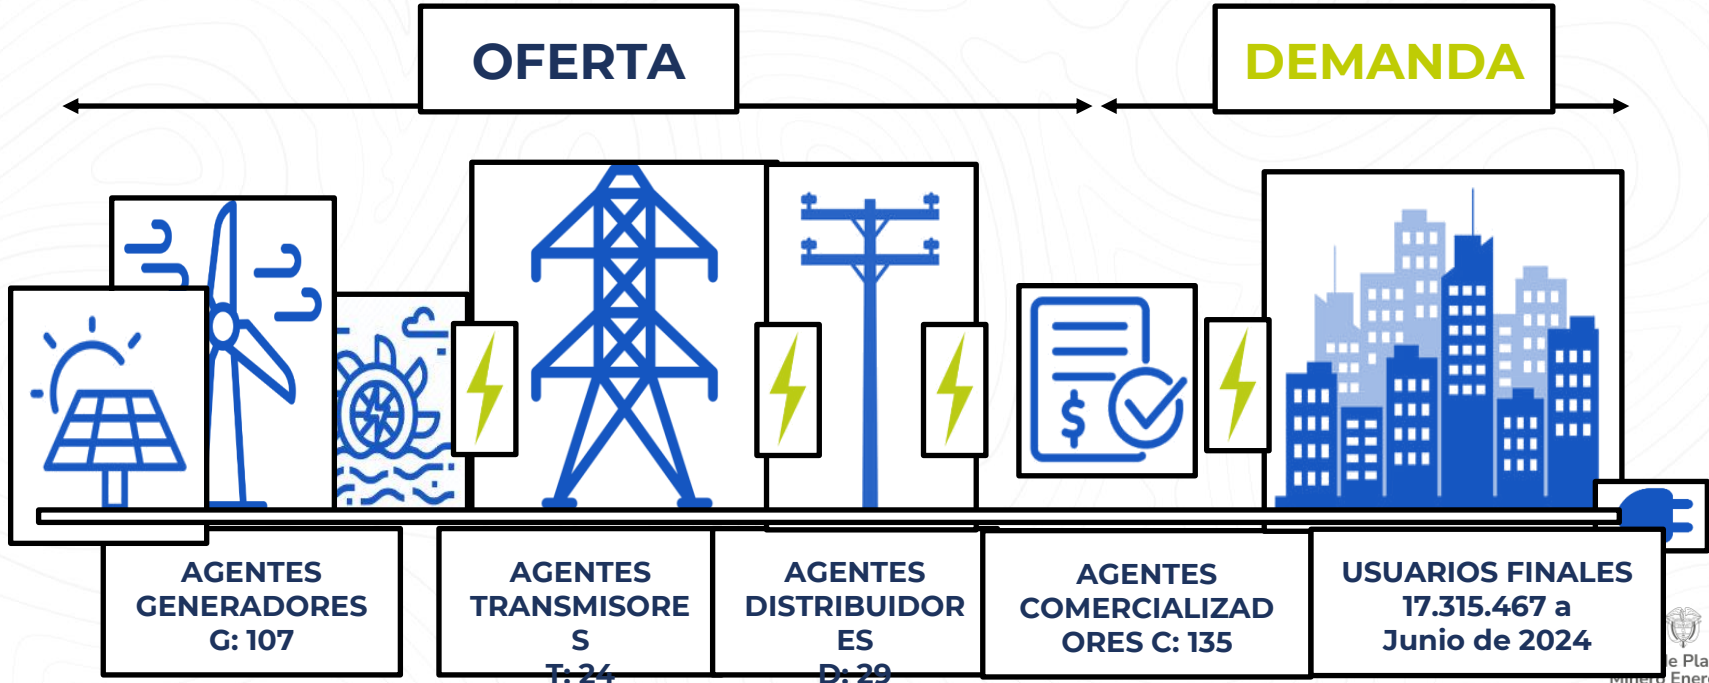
OFERTA

DEMANDA

AGENTES GENERADORES G: 107

AGENTES TRANSMISORE S T: 24

AGENTES DISTRIBUIDOR ES D: 29

AGENTES COMERCIALIZAD ORES C: 135

USUARIOS FINALES 17.315.467 a Junio de 2024

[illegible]e Pla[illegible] Minero Ener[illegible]